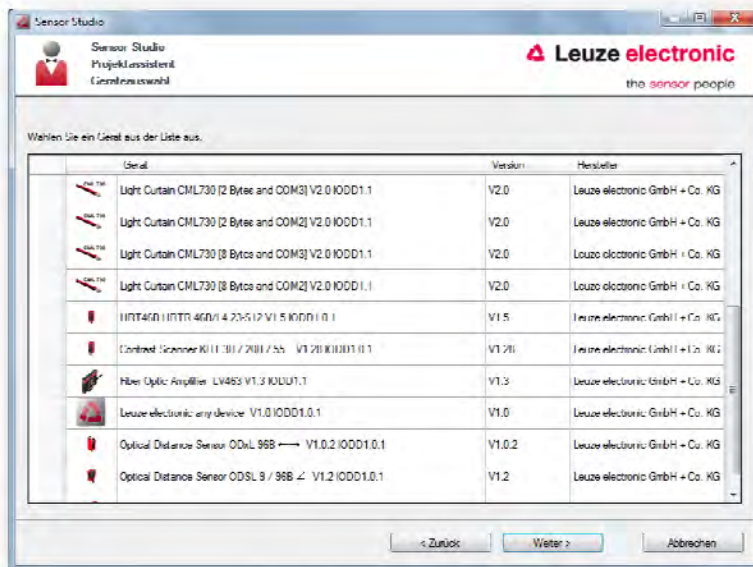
Sensor Studio

Sensor Studio
Projektassistent
Geräteauswahl

Leuze electronic
the sensor people

Wählen Sie ein Gerät aus der Liste aus.

| | Gerät | Version | Hersteller |
|---|---|---|---|
| CML730 | Light Curtain CML730 [2 Bytes and COM3] V2.0 IODD1.1 | V2.0 | Leuze electronic GmbH + Co. KG |
| CML730 | Light Curtain CML730 [2 Bytes and COM2] V2.0 IODD1.1 | V2.0 | Leuze electronic GmbH + Co. KG |
| CML730 | Light Curtain CML730 [8 Bytes and COM3] V2.0 IODD1.1 | V2.0 | Leuze electronic GmbH + Co. KG |
| CML730 | Light Curtain CML730 [8 Bytes and COM2] V2.0 IODD1.1 | V2.0 | Leuze electronic GmbH + Co. KG |
| | HRT460 HRTR 460/L4.23-S12 V1.5 IODD1.0.1 | V1.5 | Leuze electronic GmbH + Co. KG |
| | Contrast Scanner KRT 3B / 20B / 55 V1.20 IODD1.0.1 | V1.20 | Leuze electronic GmbH + Co. KG |
| | Fiber Optic Amplifier LV463 V1.3 IODD1.1 | V1.3 | Leuze electronic GmbH + Co. KG |
| | Leuze electronic any device V1.0 IODD1.0.1 | V1.0 | Leuze electronic GmbH + Co. KG |
| | Optical Distance Sensor ODxL 96B ⟷ V1.0.2 IODD1.0.1 | V1.0.2 | Leuze electronic GmbH + Co. KG |
| | Optical Distance Sensor ODSL 9 / 96B ∠ V1.2 IODD1.0.1 | V1.2 | Leuze electronic GmbH + Co. KG |

< Zurück
Weiter >
Abbrechen